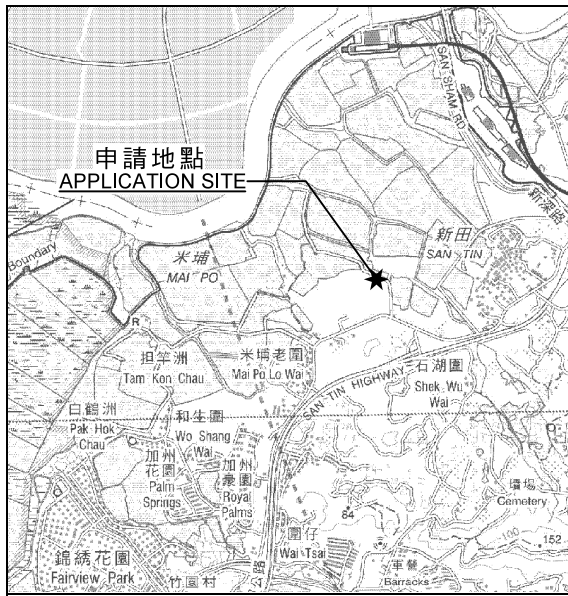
申請地點
APPLICATION SITE

SAN SHAM RD
新深路
Boundary
米埔
MAI PO
新田
SAN TIN
R
担竿洲
Tam Kon Chau
米埔老圍
Mai Po Lo Wai
SAN TIN HIGHWAY
石湖圍
Shek Wu Wai
白鶴洲
Pak Hok Chau
和生園
Wo Shang Wai
加州花園
Palm Springs
加州豪園
Royal Palms
墳場
Cemetery
圍仔
Wai Tsai
64
100
152
軍營
Barracks
錦綉花園
Fairview Park
竹園村